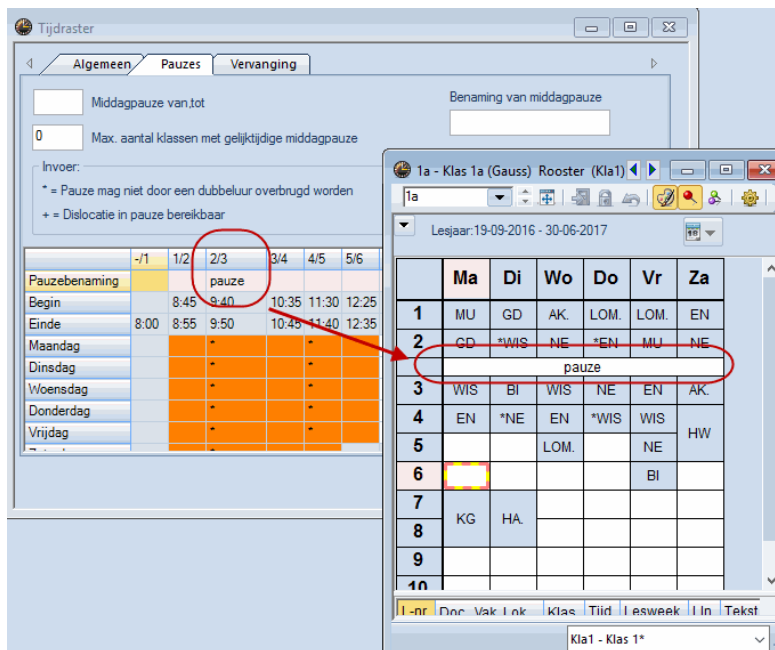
Tijdraster

Algemeen | Pauzes | Vervanging

Middagpauze van,tot

Benaming van middagpauze

0 Max. aantal klassen met gelijktijdige middagpauze

Invoer:
* = Pauze mag niet door een dubbeluur overbrugd worden
+ = Dislocatie in pauze bereikbaar

| | -/1 | 1/2 | 2/3 | 3/4 | 4/5 | 5/6 |
|---|---|---|---|---|---|---|
| Pauzebenaming | | | pauze | | | |
| Begin | | 8:45 | 9:40 | 10:35 | 11:30 | 12:25 |
| Einde | 8:00 | 8:55 | 9:50 | 10:45 | 11:40 | 12:35 |
| Maandag | | | * | | * | |
| Dinsdag | | | * | | * | |
| Woensdag | | | * | | * | |
| Donderdag | | | * | | * | |
| Vrijdag | | | * | | * | |

1a - Klas 1a (Gauss) Rooster (Kla1)

1a

Lesjaar:19-09-2016 - 30-06-2017

| | Ma | Di | Wo | Do | Vr | Za |
|---|---|---|---|---|---|---|
| 1 | MU | GD | AK. | LOM. | LOM. | EN |
| 2 | GD | *WIS | NE | *EN | MU | NE |
| | pauze | | | | | |
| 3 | WIS | BI | WIS | NE | EN | AK. |
| 4 | EN | *NE | EN | *WIS | WIS | HW |
| 5 | | | LOM. | | NE | |
| 6 | | | | | BI | |
| 7 | KG | HA. | | | | |
| 8 | | | | | | |
| 9 | | | | | | |
| 10 | | | | | | |

L-nr | Doc. Vak Lok. | Klas | Tijd | Lesweek | Un | Tekst

Kla1 - Klas 1*